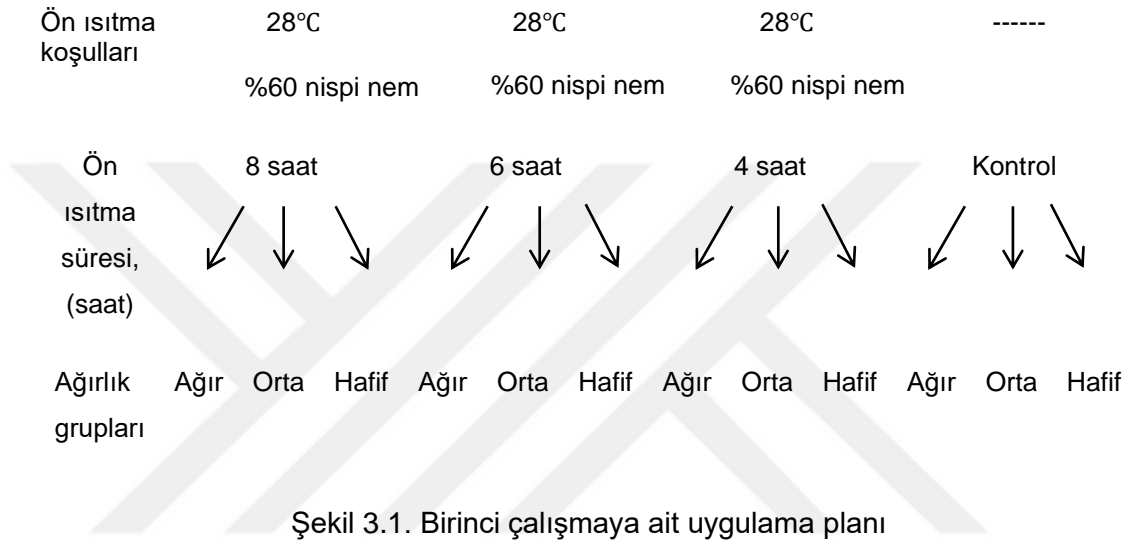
| Ön ısıtma koşulları | 28℃ %60 nispi nem | 28℃ %60 nispi nem | 28℃ %60 nispi nem | ------ |
|---|---|---|---|---|
| Ön ısıtma süresi, (saat) | 8 saat | 6 saat | 4 saat | Kontrol |

| Ağırlık grupları | Ağır | Orta | Hafif | Ağır | Orta | Hafif | Ağır | Orta | Hafif | Ağır | Orta | Hafif |
|---|---|---|---|---|---|---|---|---|---|---|---|---|

Şekil 3.1. Birinci çalışmaya ait uygulama planı